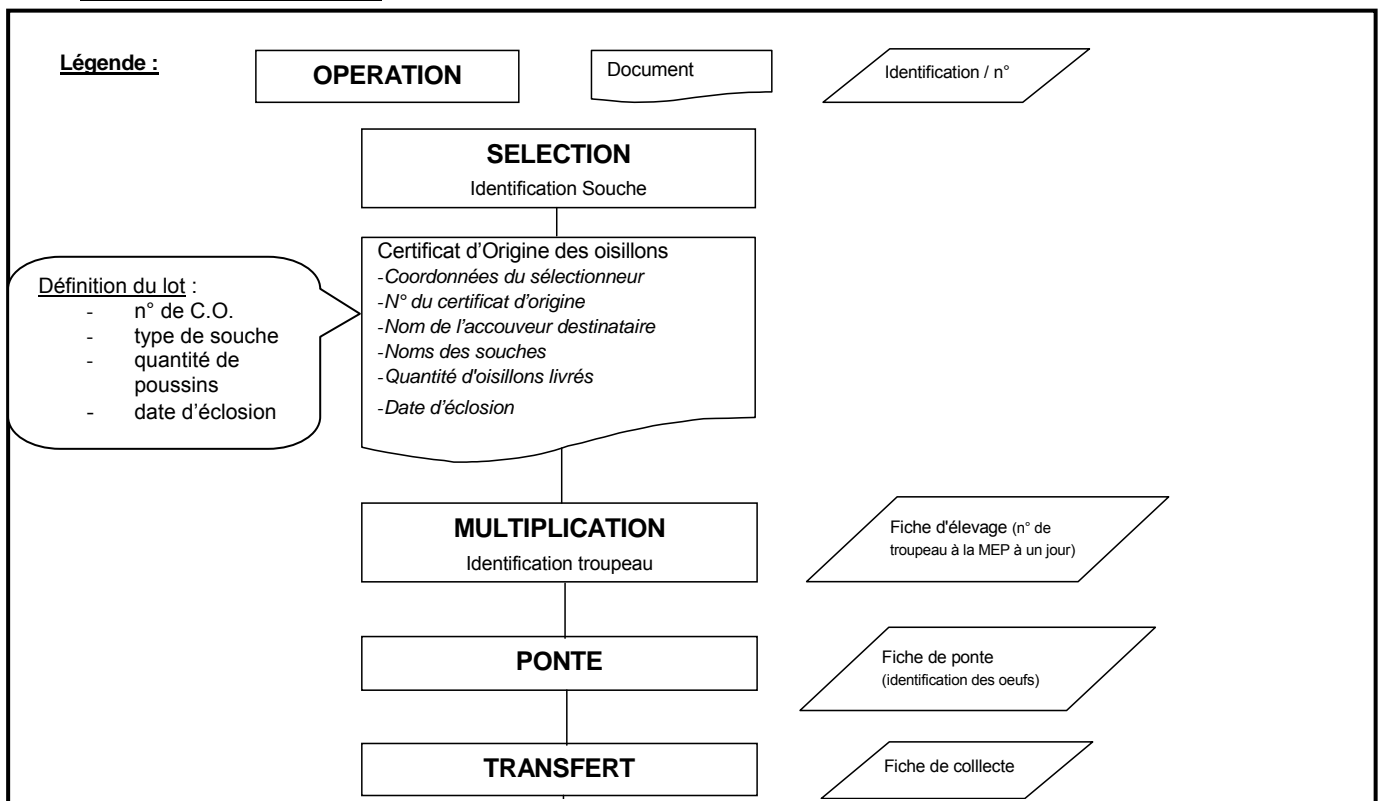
Légende :

OPERATION

Document

Identification / n°

SELECTION
Identification Souche

Certificat d'Origine des oisillons
-Coordonnées du sélectionneur
-N° du certificat d'origine
-Nom de l'accouveur destinataire
-Noms des souches
-Quantité d'oisillons livrés
-Date d'éclosion

Définition du lot :
- n° de C.O.
- type de souche
- quantité de poussins
- date d'éclosion

MULTIPLICATION
Identification troupeau

Fiche d'élevage (n° de troupeau à la MEP à un jour)

PONTE

Fiche de ponte (identification des oeufs)

TRANSFERT

Fiche de colllecte